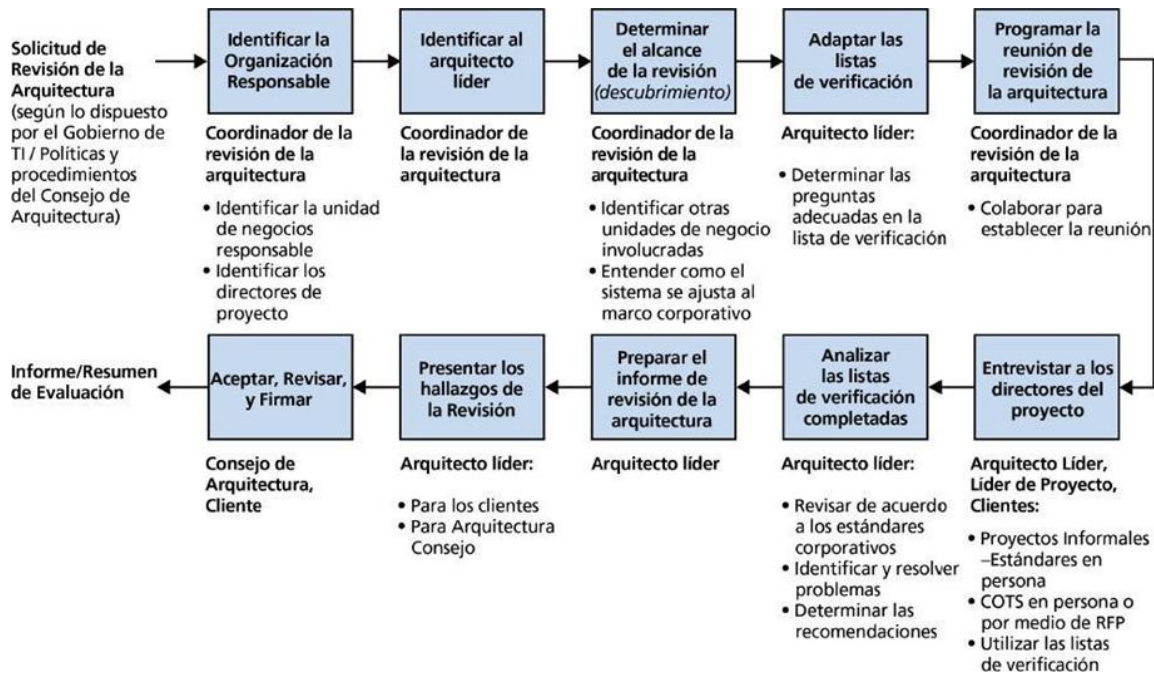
**Solicitud de Revisión de la Arquitectura** (según lo dispuesto por el Gobierno de TI / Políticas y procedimientos del Consejo de Arquitectura)

**Identificar la Organización Responsable**

**Coordinador de la revisión de la arquitectura**
- Identificar la unidad de negocios responsable
- Identificar los directores de proyecto

**Identificar al arquitecto líder**

**Coordinador de la revisión de la arquitectura**

**Determinar el alcance de la revisión** *(descubrimiento)*

**Coordinador de la revisión de la arquitectura**
- Identificar otras unidades de negocio involucradas
- Entender como el sistema se ajusta al marco corporativo

**Adaptar las listas de verificación**

**Arquitecto líder:**
- Determinar las preguntas adecuadas en la lista de verificación

**Programar la reunión de revisión de la arquitectura**

**Coordinador de la revisión de la arquitectura**
- Colaborar para establecer la reunión

**Entrevistar a los directores del proyecto**

**Arquitecto Líder, Líder de Proyecto, Clientes:**
- Proyectos Informales –Estándares en persona
- COTS en persona o por medio de RFP
- Utilizar las listas de verificación

**Analizar las listas de verificación completadas**

**Arquitecto líder:**
- Revisar de acuerdo a los estándares corporativos
- Identificar y resolver problemas
- Determinar las recomendaciones

**Preparar el informe de revisión de la arquitectura**

**Arquitecto líder**

**Presentar los hallazgos de la Revisión**

**Arquitecto líder:**
- Para los clientes
- Para Arquitectura Consejo

**Aceptar, Revisar, y Firmar**

**Consejo de Arquitectura, Cliente**

**Informe/Resumen de Evaluación**